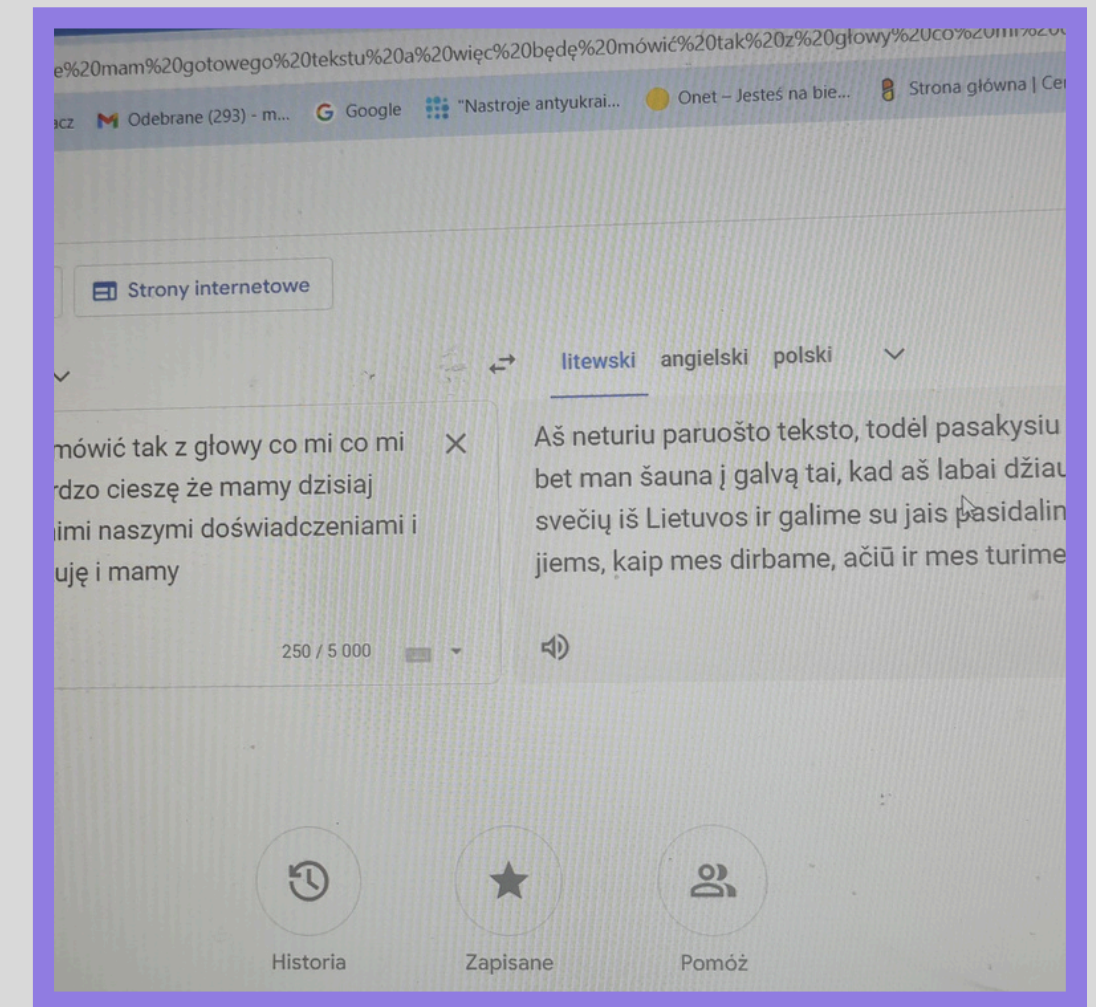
e%20mam%20gotowego%20tekstu%20a%20więc%20będę%20mówić%20tak%20z%20głowy%20co%20mi%20

acz Odebrane (293) - m... Google "Nastroje antyukrai... Onet – Jesteś na bie... Strona główna | Ce

Strony internetowe

litewski angielski polski

mówić tak z głowy co mi co mi rdzo cieszę że mamy dzisiaj imi naszymi doświadczeniami i uję i mamy

250 / 5 000

Aš neturiu paruošto teksto, todėl pasakysiu bet man šauna į galvą tai, kad aš labai džiau svečių iš Lietuvos ir galime su jais pasidalin jiems, kaip mes dirbame, ačiū ir mes turime

Historia

Zapisane

Pomóż